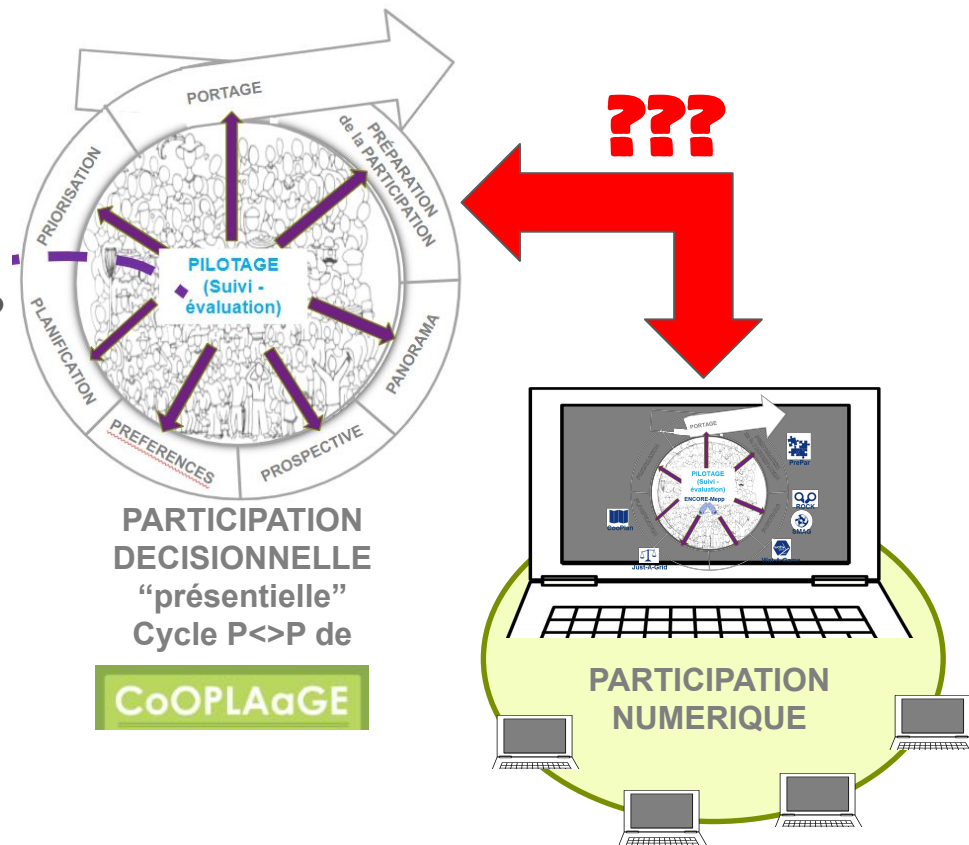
PORTAGE

PRÉPARATION de la PARTICIPATION

PRIORISATION

PILOTAGE (Suivi - évaluation)

PLANIFICATION

PANORAMA

PREFERENCES

PROSPECTIVE

???

PARTICIPATION DECISIONNELLE "présentielle" Cycle P<>P de

CoOPLAaGE

PORTAGE

PILOTAGE (Suivi - évaluation)

ENCORE-Mapp

PrePar

ROCK

SMAG

CoOPlan

Just-A-Grid

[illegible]

PARTICIPATION NUMERIQUE